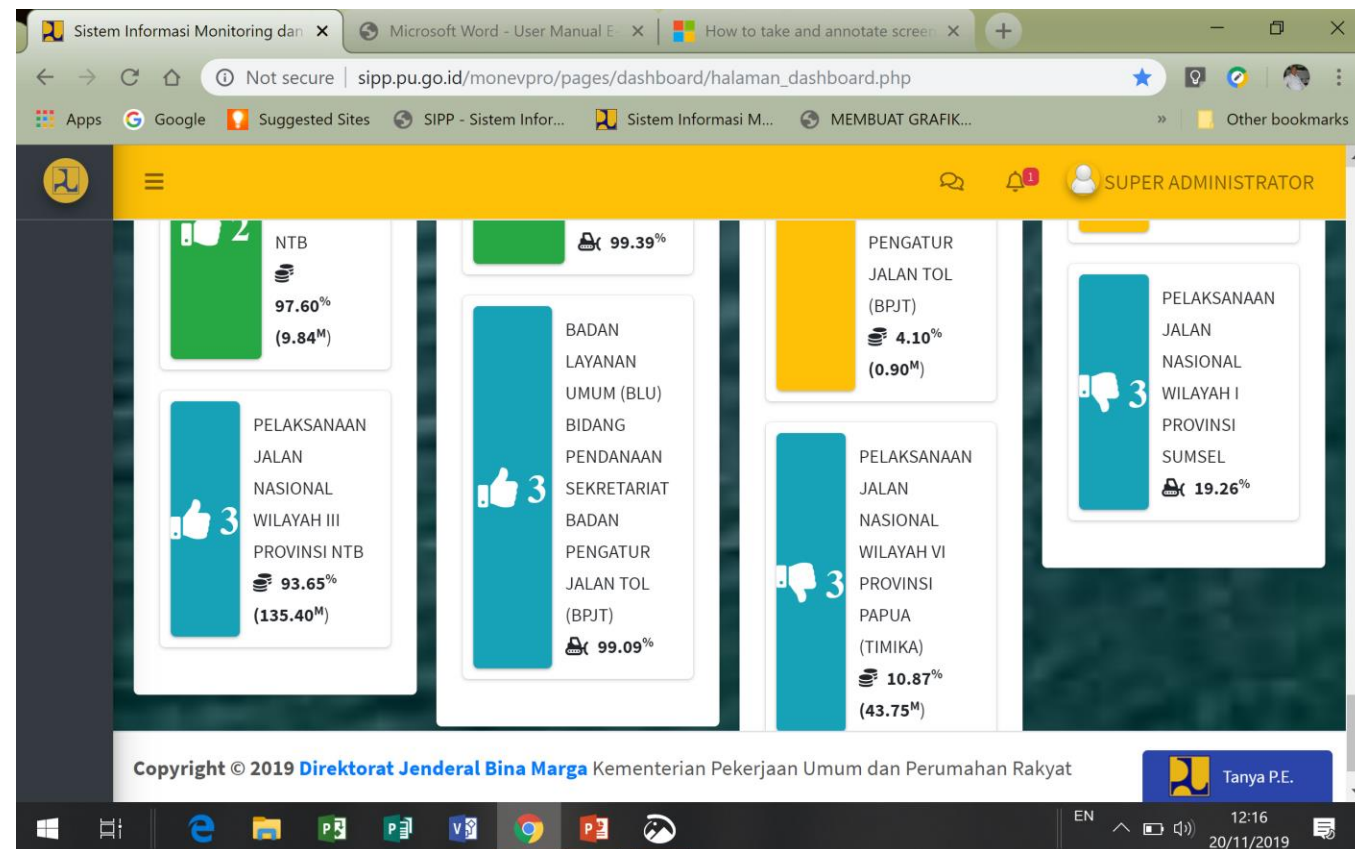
Sistem Informasi Monitoring dan ×
Microsoft Word - User Manual E- ×
How to take and annotate screen ×
+

Not secure | sipp.pu.go.id/monevpro/pages/dashboard/halaman_dashboard.php

Apps Google Suggested Sites SIPP - Sistem Infor... Sistem Informasi M... MEMBUAT GRAFIK... » Other bookmarks

SUPER ADMINISTRATOR

2
NTB
97.60%
(9.84M)

3
PELAKSANAAN JALAN NASIONAL WILAYAH III PROVINSI NTB
93.65%
(135.40M)

99.39%

3
BADAN LAYANAN UMUM (BLU) BIDANG PENDANAAN SEKRETARIAT BADAN PENGATUR JALAN TOL (BPJT)
99.09%

PENGATUR JALAN TOL (BPJT)
4.10%
(0.90M)

3
PELAKSANAAN JALAN NASIONAL WILAYAH VI PROVINSI PAPUA (TIMIKA)
10.87%
(43.75M)

3
PELAKSANAAN JALAN NASIONAL WILAYAH I PROVINSI SUMSEL
19.26%

Copyright © 2019 Direktorat Jenderal Bina Marga Kementerian Pekerjaan Umum dan Perumahan Rakyat

Tanya P.E.

EN 12:16 20/11/2019